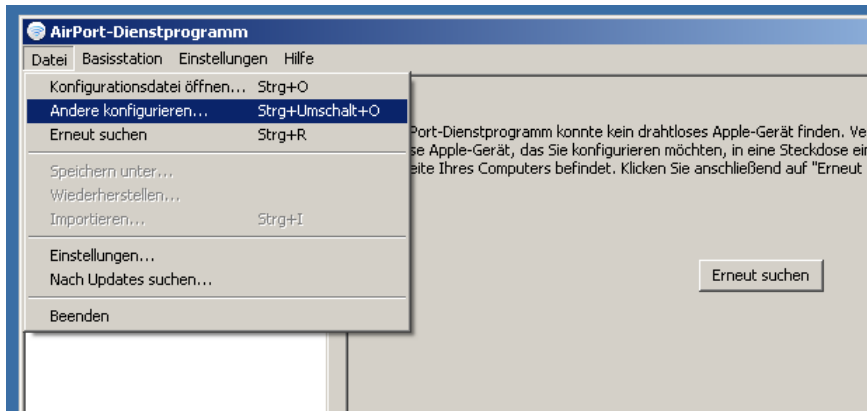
AirPort-Dienstprogramm

Datei Basisstation Einstellungen Hilfe

Konfigurationsdatei öffnen... Strg+O
Andere konfigurieren... Strg+Umschalt+O
Erneut suchen Strg+R

Speichern unter...
Wiederherstellen...
Importieren... Strg+I

Einstellungen...
Nach Updates suchen...

Beenden

Port-Dienstprogramm konnte kein drahtloses Apple-Gerät finden. Ve
se Apple-Gerät, das Sie konfigurieren möchten, in eine Steckdose ei
eite Ihres Computers befindet. Klicken Sie anschließend auf "Erneut

Erneut suchen